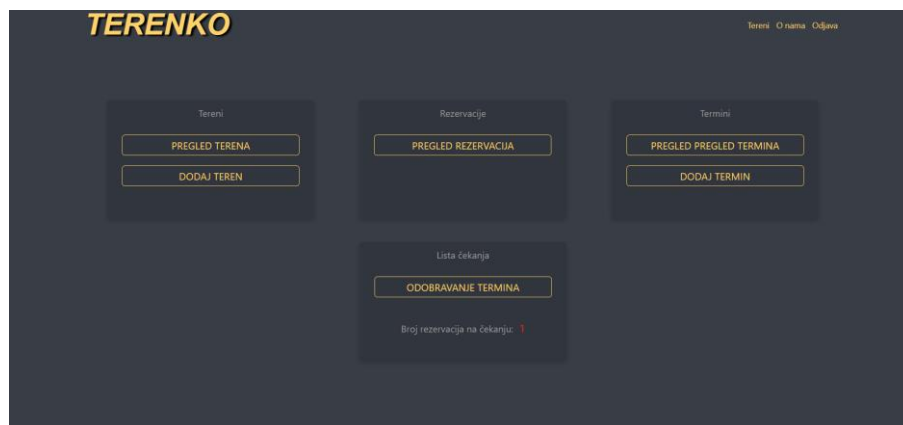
TERENKO

Tereni O nama Odjava

Tereni

PREGLED TERENA

DODAJ TEREN

Rezervacije

PREGLED REZERVACIJA

Termini

PREGLED PREGLED TERMINA

DODAJ TERMIN

Lista čekanja

ODOBRAVANJE TERMINA

Broj rezervacija na čekanju: 1